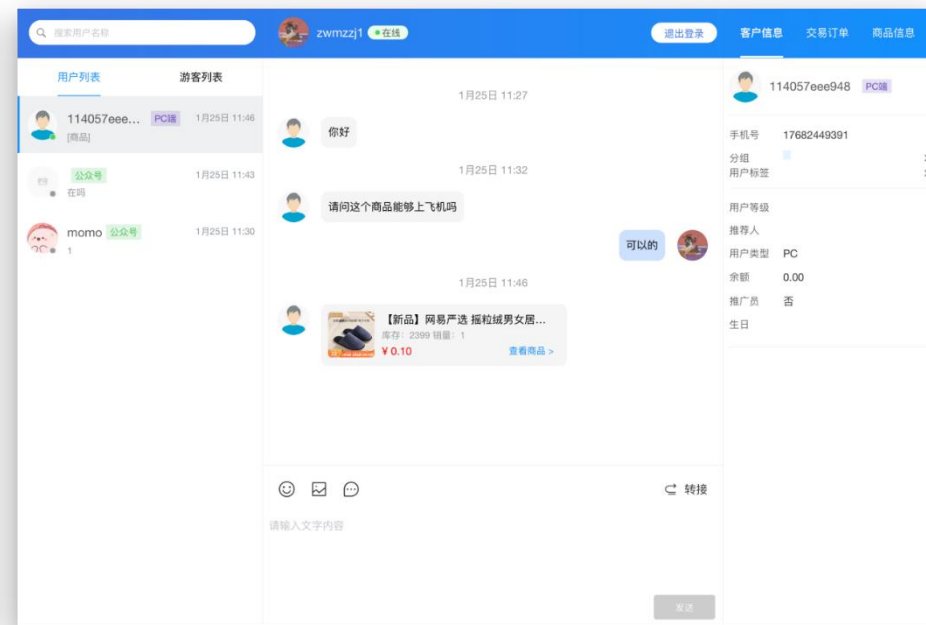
搜索用户名称

zwmzzj1 在线

退出登录

客户信息 交易订单 商品信息

用户列表 游客列表

114057eee... PC端 1月25日 11:46
[商品]

公众号 1月25日 11:43
在吗

momo 公众号 1月25日 11:30
1

1月25日 11:27

你好

1月25日 11:32

请问这个商品能够上飞机吗

可以的

1月25日 11:46

【新品】网易严选 摇粒绒男女居...
库存：2399 销量：1
¥ 0.10
查看商品 >

转接

请输入文字内容

发送

114057eee948 PC端

手机号 17682449391
分组
用户标签

用户等级
推荐人
用户类型 PC
余额 0.00
推广员 否
生日